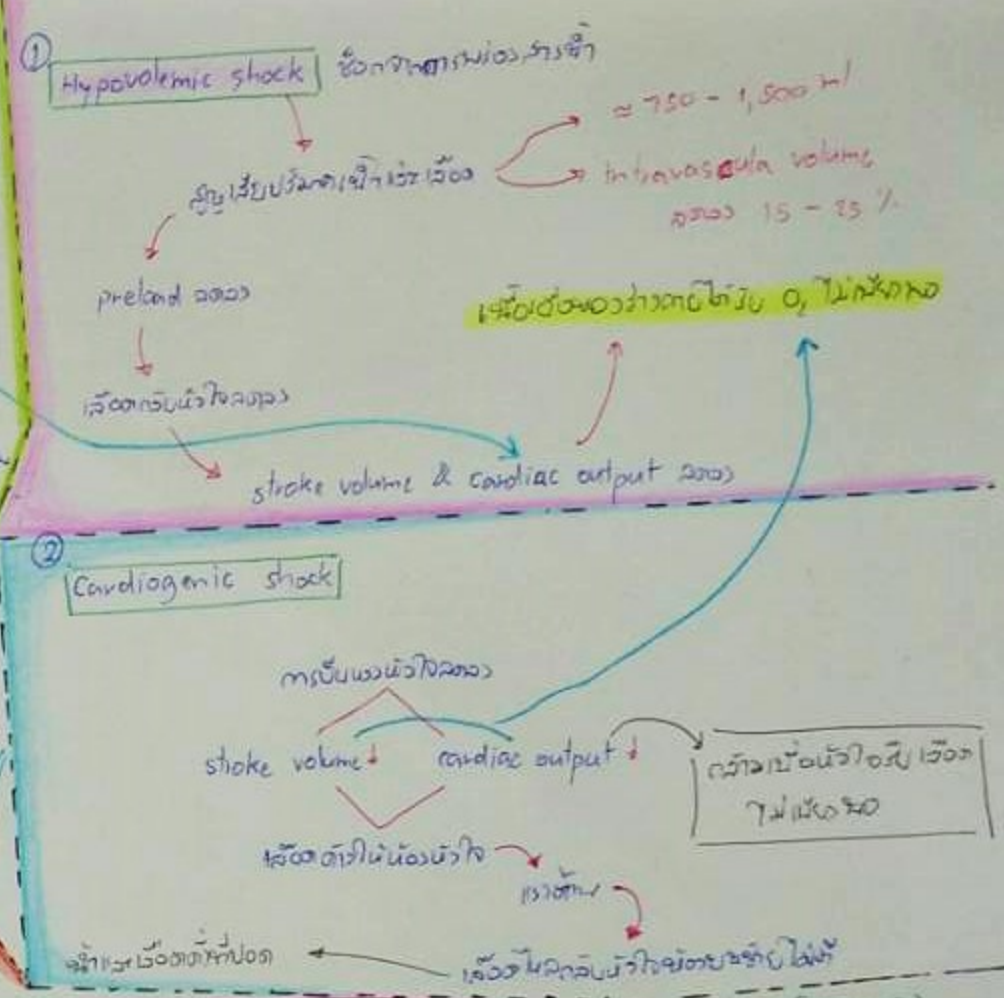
①

Hypovolemic shock เกิดจากการเสียเลือดจำนวนมาก

สูญเสียปริมาตรน้ำเลือด

≈ 750 - 1,500 ml

Intravascula volume ลดลง 15 - 25 %

preload ลดลง

เลือดกลับเข้าหัวใจลดลง

stroke volume & cardiac output ลดลง

เนื้อเยื่อของร่างกายได้รับ $O_2$ ไม่เพียงพอ

②

Cardiogenic shock

การบีบตัวของหัวใจลดลง

stroke volume ↓

cardiac output ↓

กล้ามเนื้อหัวใจรับเลือดไม่เพียงพอ

เลือดค้างในห้องหัวใจ

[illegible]

เลือดไหลกลับหัวใจห้องซ้ายไม่ได้

น้ำและเลือดคั่งที่ปอด